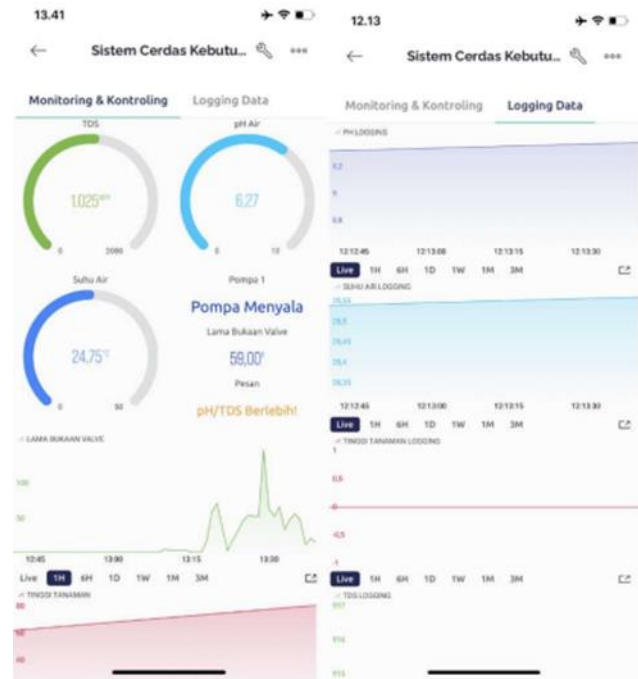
13.41

← Sistem Cerdas Kebutu...

Monitoring & Kontroling Logging Data

TDS

1.025

0 2000

pH Air

6.27

0 14

Suhu Air

24.75°C

0 50

Pompa 1

Pompa Menyala

Lama Bukaan Valve

59.00'

Pesan

pH/TDS Berlebih!

LAMA BUKAAN VALVE

100

50

12:45 13:00 13:15 13:30

Live 1H 6H 1D 1W 1M 3M

TINGGI TANAMAN

80

60

40

12.13

← Sistem Cerdas Kebutu...

Monitoring & Kontroling Logging Data

PH LOGGING

6.2

6

5.8

12:12:45 12:13:00 12:13:15 12:13:30

Live 1H 6H 1D 1W 1M 3M

SUHU AIR LOGGING

28.55

28.5

28.45

28.4

28.35

12:12:45 12:13:00 12:13:15 12:13:30

Live 1H 6H 1D 1W 1M 3M

TINGGI TANAMAN LOGGING

1

0.5

0

-0.5

-1

Live 1H 6H 1D 1W 1M 3M

TDS LOGGING

917

916

915